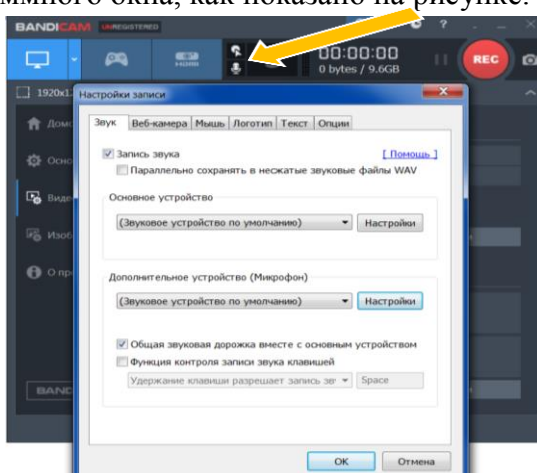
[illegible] много окна, как показано на рисунке.

BANDICAM UNREGISTERED

00:00:00
0 bytes / 9.6GB

REC

1920x1

Настройки записи

Звук | Веб-камера | Мышь | Логотип | Текст | Опции

Запись звука
[ Помощь ]

Параллельно сохранять в несжатые звуковые файлы WAV

Основное устройство

(Звуковое устройство по умолчанию)
Настройки

Дополнительное устройство (Микрофон)

(Звуковое устройство по умолчанию)
Настройки

Общая звуковая дорожка вместе с основным устройством

Функция контроля записи звука клавишей

Удержание клавиши разрешает запись зв
Space

OK
Отмена